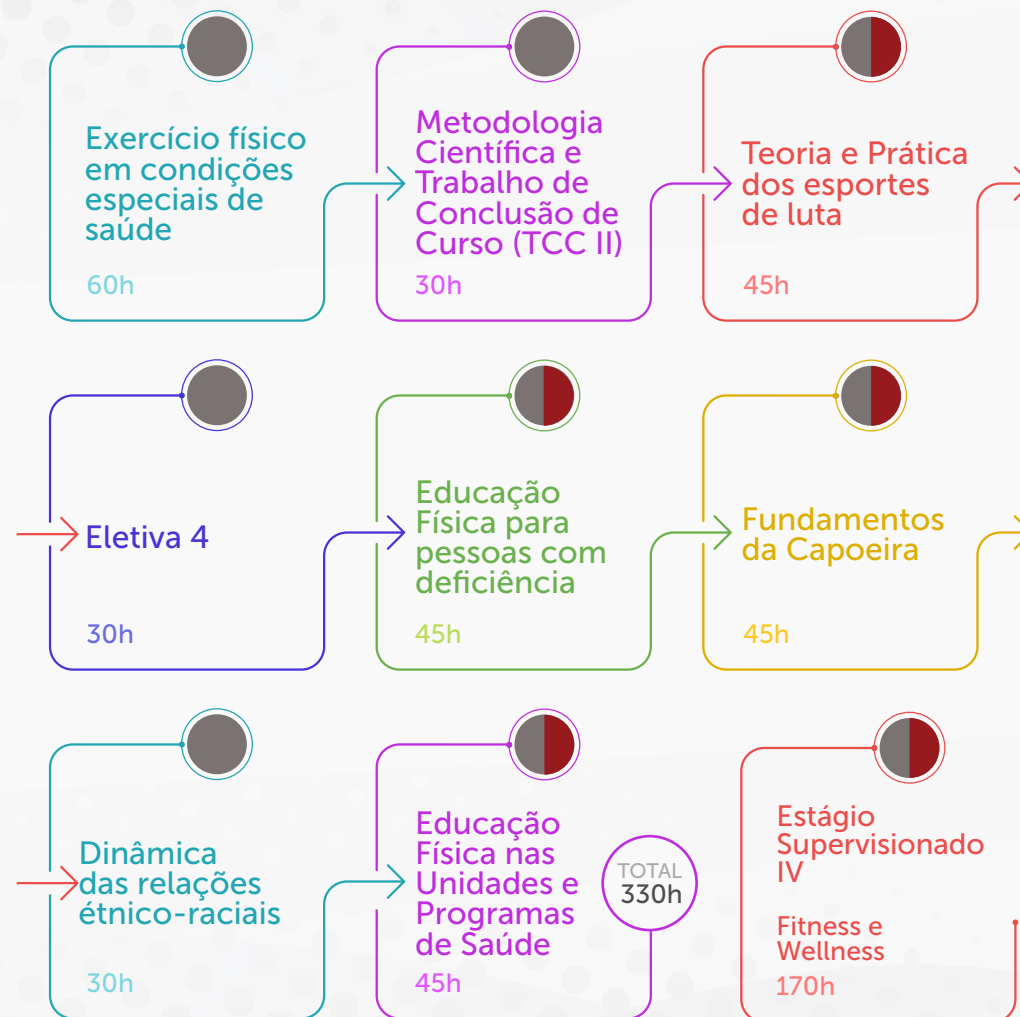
Exercício físico em condições especiais de saúde

60h

Metodologia Científica e Trabalho de Conclusão de Curso (TCC II)

30h

Teoria e Prática dos esportes de luta

45h

Eletiva 4

30h

Educação Física para pessoas com deficiência

45h

Fundamentos da Capoeira

45h

Dinâmica das relações étnico-raciais

30h

Educação Física nas Unidades e Programas de Saúde

45h

TOTAL 330h

Estágio Supervisionado IV

Fitness e Wellness

170h